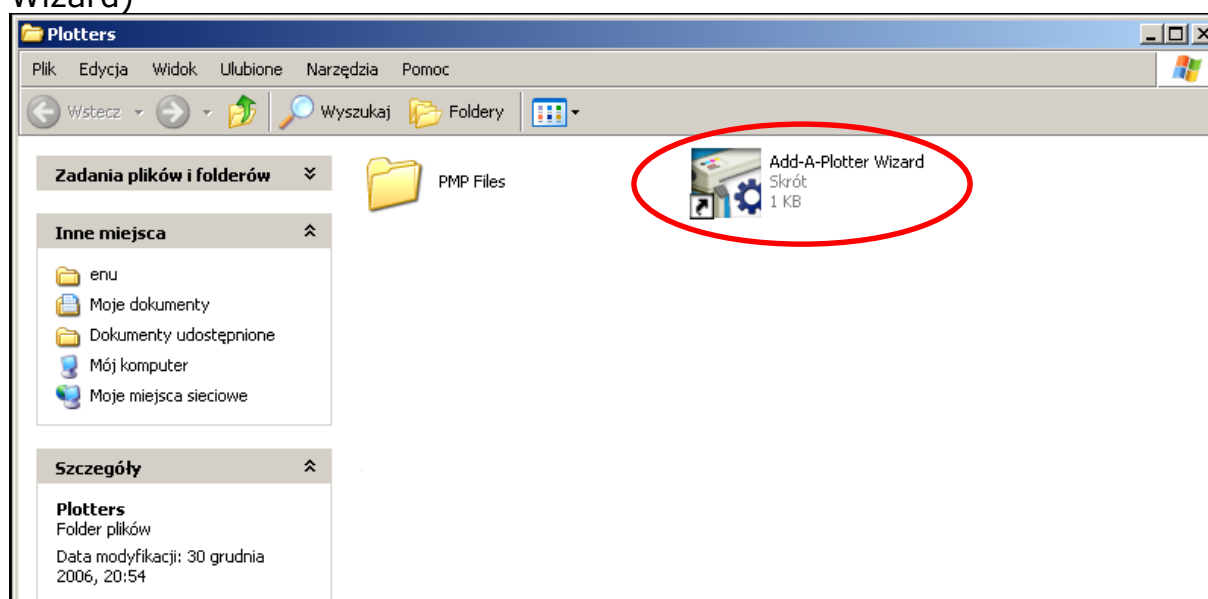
Wizard)

Plotters

Plik Edycja Widok Ulubione Narzędzia Pomoc

Wstecz Wyszukaj Foldery

Zadania plików i folderów

Inne miejsca

enu
Moje dokumenty
Dokumenty udostępnione
Mój komputer
Moje miejsca sieciowe

Szczegóły

Plotters
Folder plików
Data modyfikacji: 30 grudnia 2006, 20:54

PMP Files

Add-A-Plotter Wizard
Skrót
1 KB